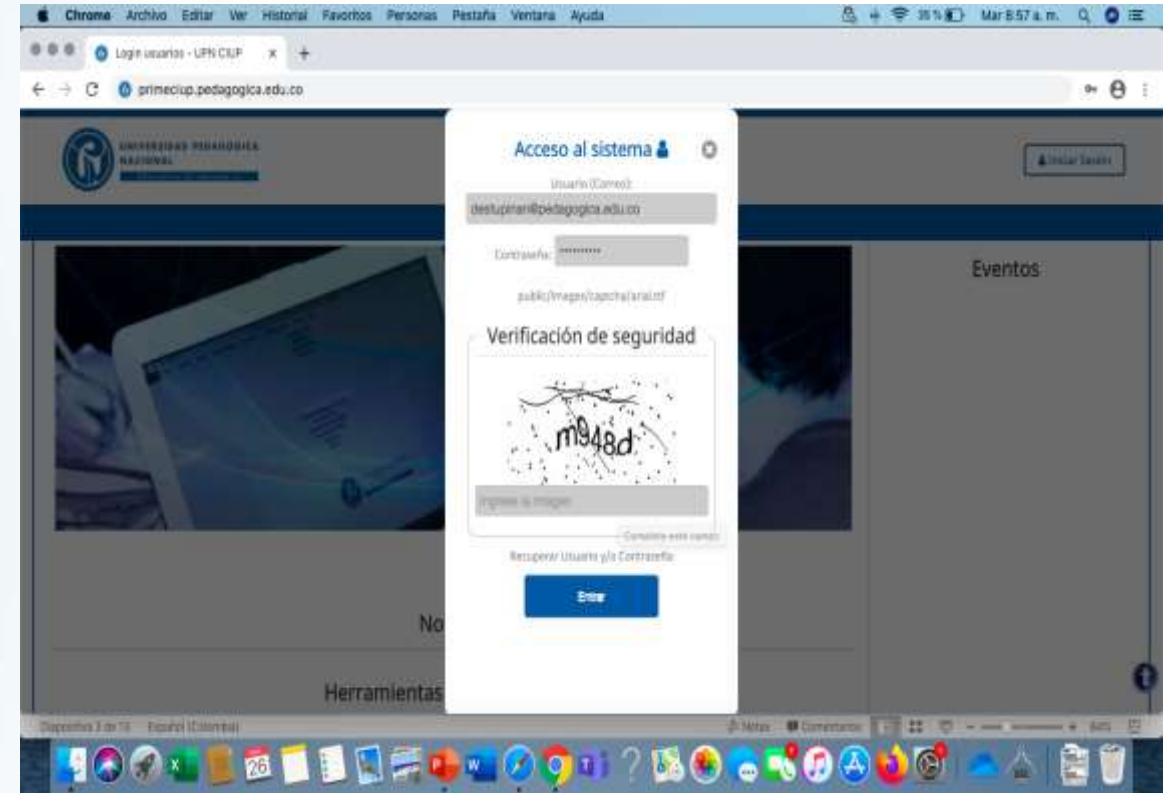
Chrome Archivo Editar Ver Historial Favoritos Personas Pestaña Ventana Ayuda

35 % Mar 8:57 a. m.

Login usuarios - UPN CILP

primecilp.pedagogica.edu.co

UNIVERSIDAD PEDAGÓGICA NACIONAL

Iniciar Sesión

Acceso al sistema

Usuario (Correo):

destupinan@pedagogica.edu.co

Contraseña: ••••••••••

public/images/captcha/arial.ttf

Verificación de seguridad

m948d

Ingrese la imagen

Completa este campo

Recuperar Usuario y/o Contraseña

Entrar

Eventos

No

Herramientas

Diapositiva 3 de 16 Español (Colombia)

Notas Comentarios

26